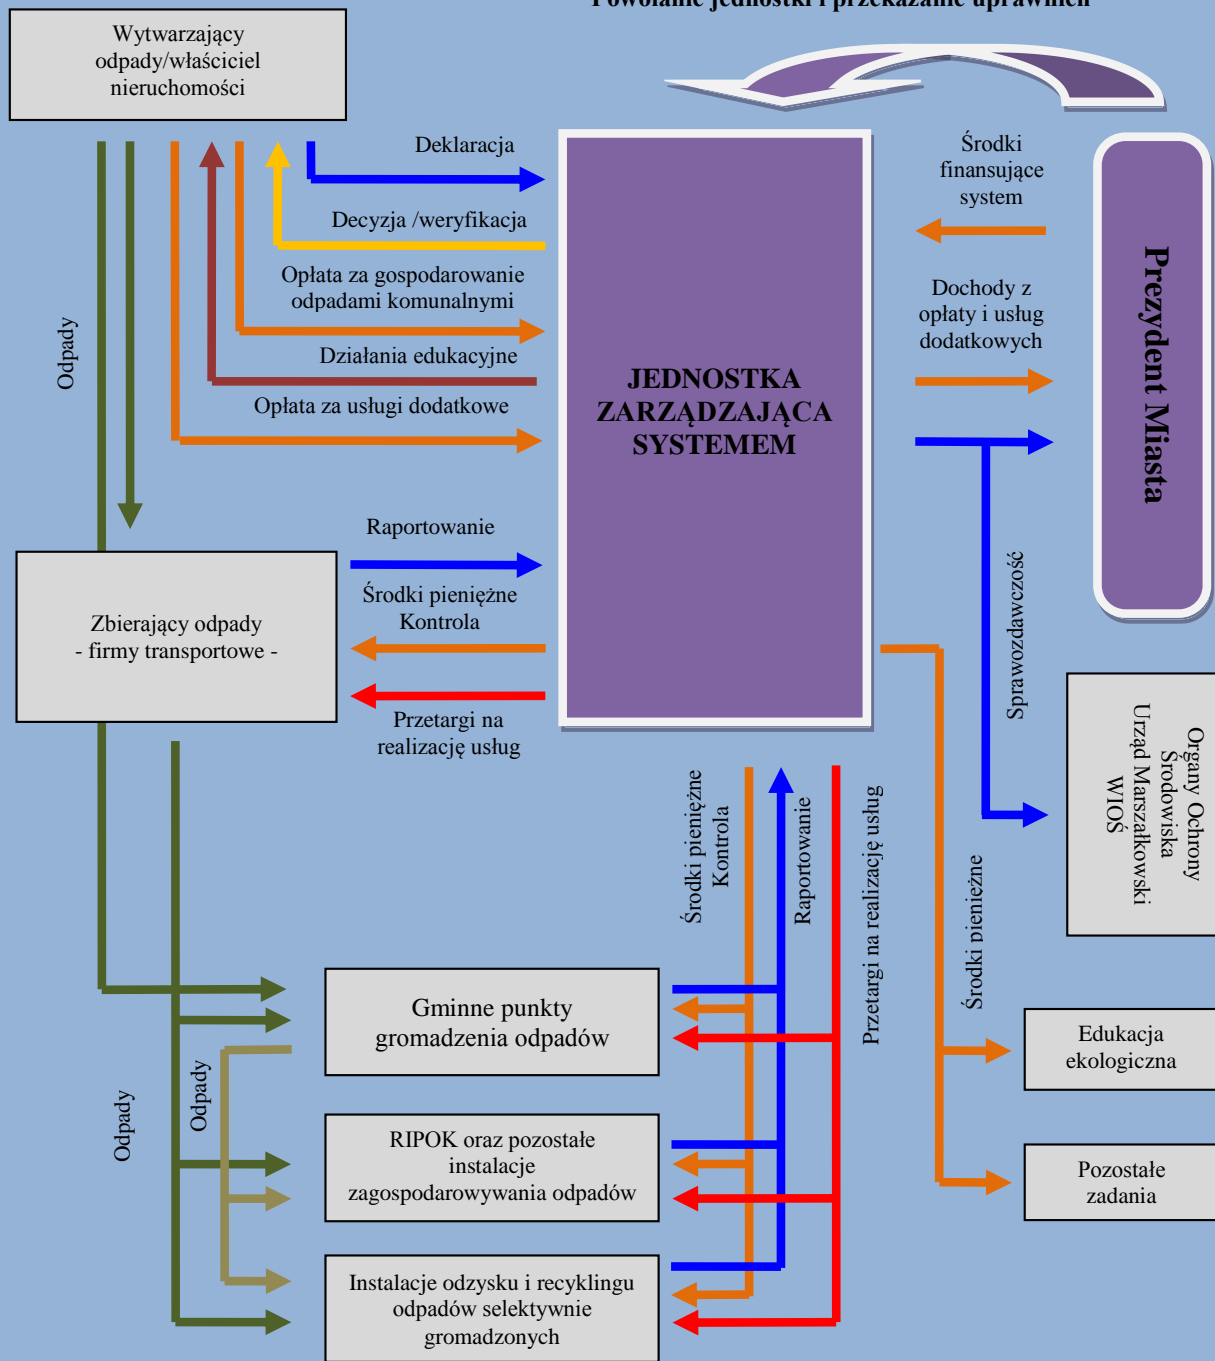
Powołanie jednostki i przekazanie uprawnień

Wytwarzający odpady/właściciel nieruchomości

Deklaracja

Decyzja /weryfikacja

Opłata za gospodarowanie odpadami komunalnymi

Działania edukacyjne

Opłata za usługi dodatkowe

Odpady

JEDNOSTKA ZARZĄDZAJĄCA SYSTEMEM

Środki finansujące system

Dochody z opłaty i usług dodatkowych

Prezydent Miasta

Raportowanie

Środki pieniężne Kontrola

Zbierający odpady - firmy transportowe -

Przetargi na realizację usług

Sprawozdawczość

Organy Ochrony Środowiska Urząd Marszałkowski WIOŚ

Środki pieniężne Kontrola

Raportowanie

Przetargi na realizację usług

Środki pieniężne

Gminne punkty gromadzenia odpadów

Edukacja ekologiczna

Odpady

Odpady

RIPOK oraz pozostałe instalacje zagospodarowywania odpadów

Pozostałe zadania

Instalacje odzysku i recyklingu odpadów selektywnie gromadzonych